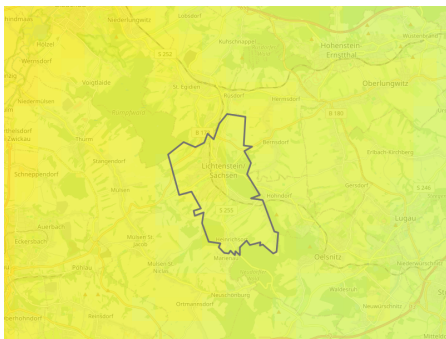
Reinsdorf
Lobsdorf
Hohenstein-Ernstthal
Wüstenbrand
Hölzel
Wernsdorf
S 252
Oberlungwitz
Vogtlanole
Niedermülsen
St. Egidien
Kuhschnappel
Hermsdorf
B 180
Thurm
B 173
Rödlitz
Stangendorf
Lichtenstein/Sachsen
Erlbach-Kirchberg
Schneppendorf
Mülsen
Heinrichsort
Gersdorf
S 246
Auerbach
S 255
Lugau
Eckersbach
Mülsen St. Jacob
Pöhlau
Mülsen St. Niclas
Oelsnitz
Niederwürschnitz
Ortmannsdorf
Neuschönburg
Neuwürschnitz